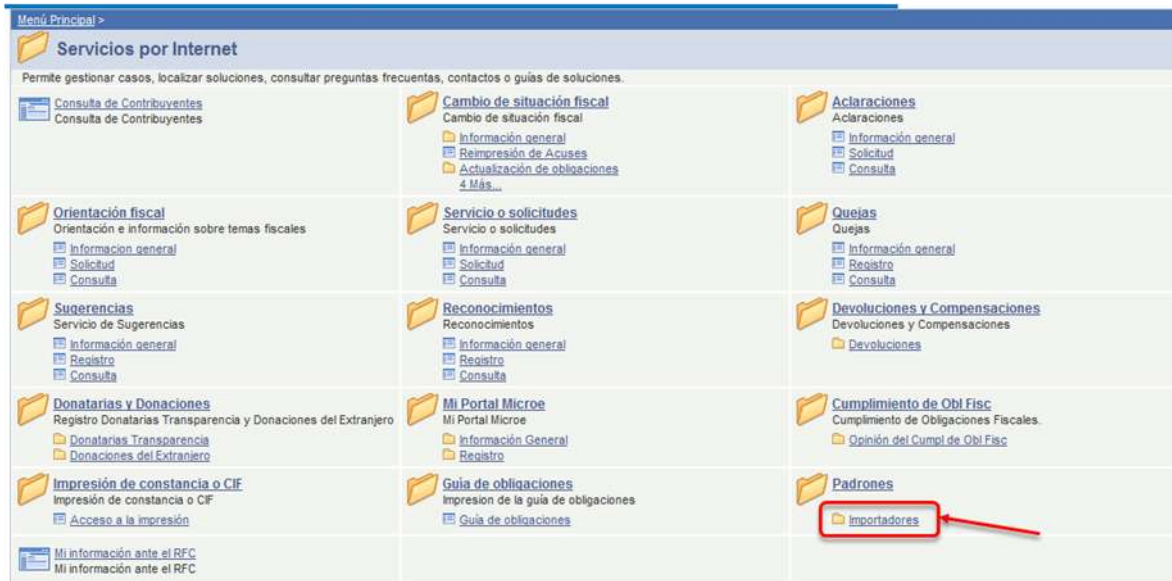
Menú Principal >

Servicios por Internet

Permite gestionar casos, localizar soluciones, consultar preguntas frecuentas, contactos o guías de soluciones.

Consulta de Contribuyentes
Consulta de Contribuyentes

Cambio de situación fiscal
Cambio de situación fiscal
Información general
Reimpresión de Acuses
Actualización de obligaciones
4 Más...

Aclaraciones
Aclaraciones
Información general
Solicitud
Consulta

Orientación fiscal
Orientación e información sobre temas fiscales
Informacion general
Solicitud
Consulta

Servicio o solicitudes
Servicio o solicitudes
Información general
Solicitud
Consulta

Quejas
Quejas
Información general
Registro
Consulta

Sugerencias
Servicio de Sugerencias
Información general
Registro
Consulta

Reconocimientos
Reconocimientos
Información general
Registro
Consulta

Devoluciones y Compensaciones
Devoluciones y Compensaciones
Devoluciones

Donatarias y Donaciones
Registro Donatarias Transparencia y Donaciones del Extranjero
Donatarias Transparencia
Donaciones del Extranjero

Mi Portal Microe
Mi Portal Microe
Información General
Registro

Cumplimiento de Obl Fisc
Cumplimiento de Obligaciones Fiscales.
Opinión del Cumpl de Obl Fisc

Impresión de constancia o CIF
Impresión de constancia o CIF
Acceso a la impresión

Guía de obligaciones
Impresion de la guía de obligaciones
Guía de obligaciones

Padrones
Importadores

Mi información ante el RFC
Mi información ante el RFC